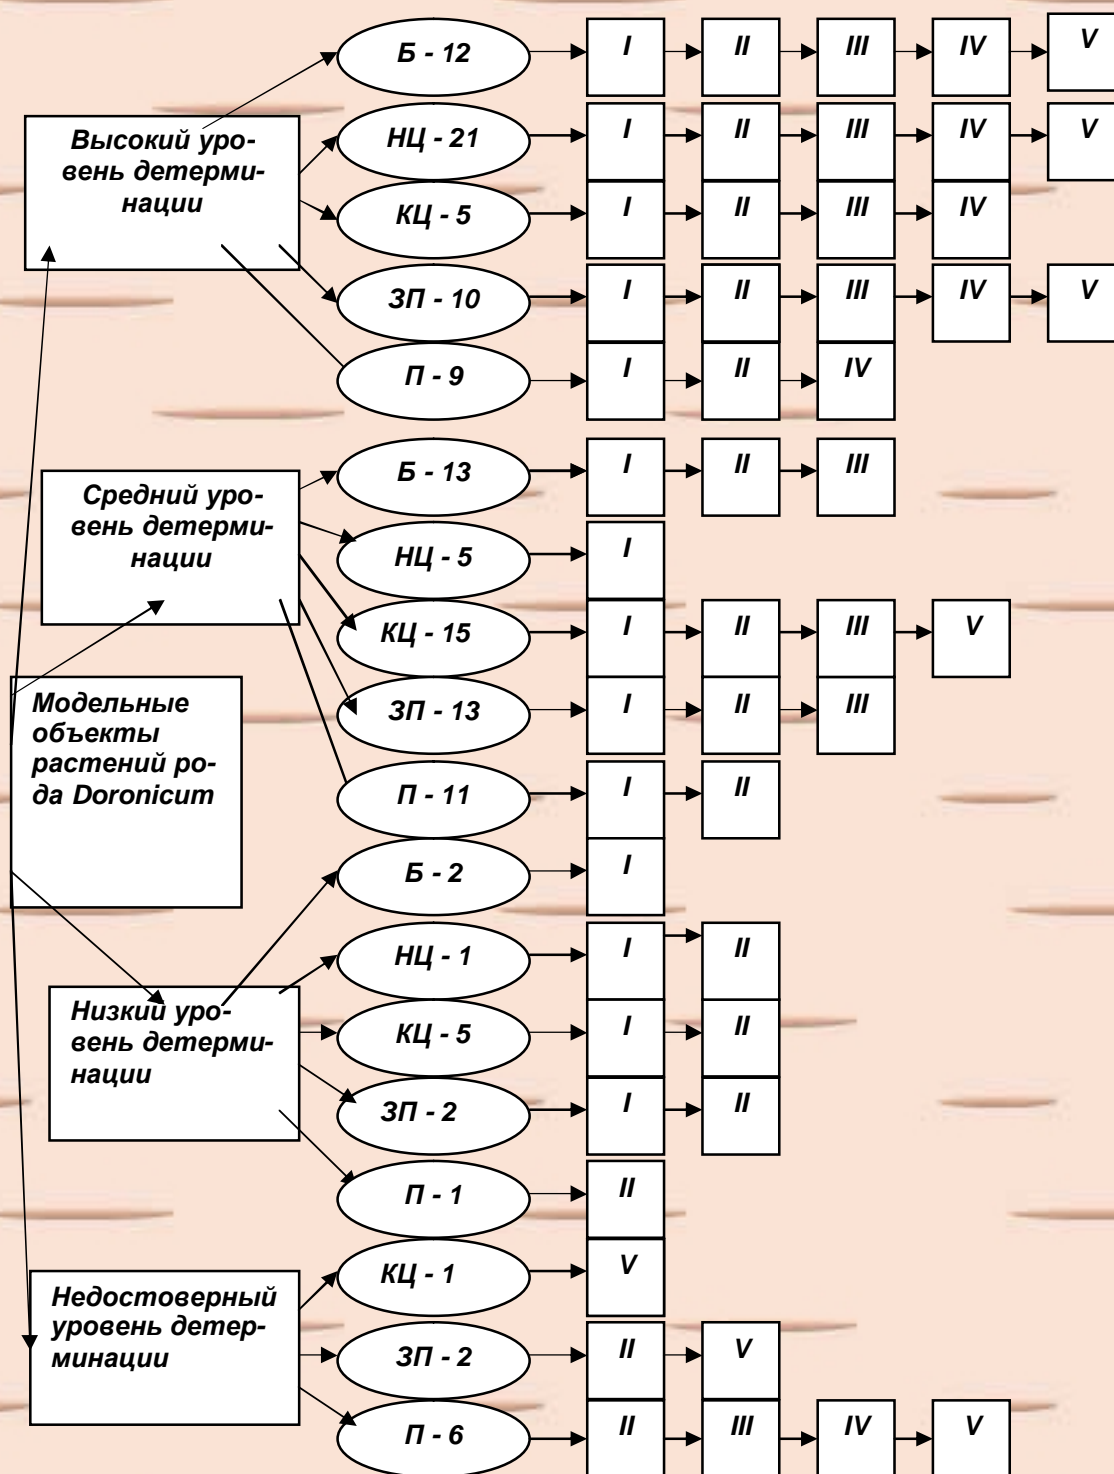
Высокий уровень детерминации

Б - 12
I II III IV V

НЦ - 21
I II III IV V

КЦ - 5
I II III IV

ЗП - 10
I II III IV V

П - 9
I II IV

Средний уровень детерминации

Б - 13
I II III

НЦ - 5
I

КЦ - 15
I II III V

ЗП - 13
I II III

П - 11
I II

Модельные объекты растений рода Doronicum

Низкий уровень детерминации

Б - 2
I

НЦ - 1
I II

КЦ - 5
I II

ЗП - 2
I II

П - 1
II

Недостоверный уровень детерминации

КЦ - 1
V

ЗП - 2
II V

П - 6
II III IV V